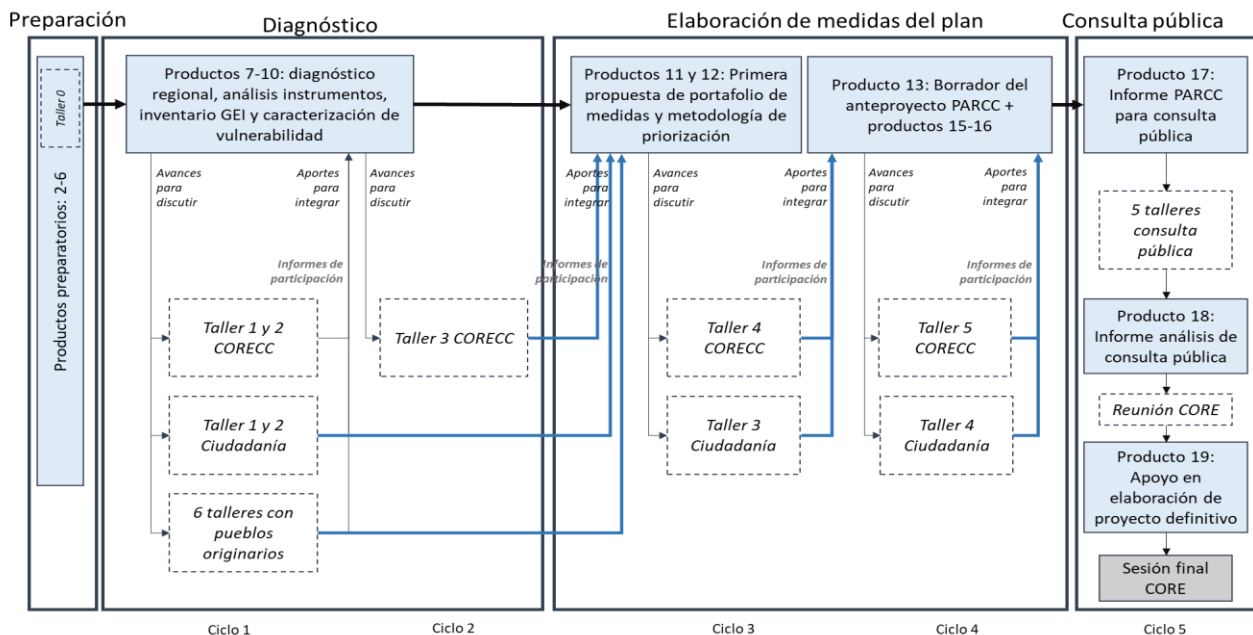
Preparación

Taller 0

Productos preparatorios: 2-6

Diagnóstico

Productos 7-10: diagnóstico regional, análisis instrumentos, inventario GEI y caracterización de vulnerabilidad

Avances para discutir

Aportes para integrar

Avances para discutir

Informes de participación

Taller 1 y 2 CORECC

Taller 3 CORECC

Taller 1 y 2 Ciudadanía

6 talleres con pueblos originarios

Elaboración de medidas del plan

Productos 11 y 12: Primera propuesta de portafolio de medidas y metodología de priorización

Aportes para integrar

Informes de participación

Avances para discutir

Taller 4 CORECC

Taller 3 Ciudadanía

Producto 13: Borrador del anteproyecto PARCC + productos 15-16

Aportes para integrar

Informes de participación

Avances para discutir

Aportes para integrar

Informes de participación

Taller 5 CORECC

Taller 4 Ciudadanía

Consulta pública

Producto 17: Informe PARCC para consulta pública

5 talleres consulta pública

Producto 18: Informe análisis de consulta pública

Reunión CORE

Producto 19: Apoyo en elaboración de proyecto definitivo

Sesión final CORE

Ciclo 1

Ciclo 2

Ciclo 3

Ciclo 4

Ciclo 5